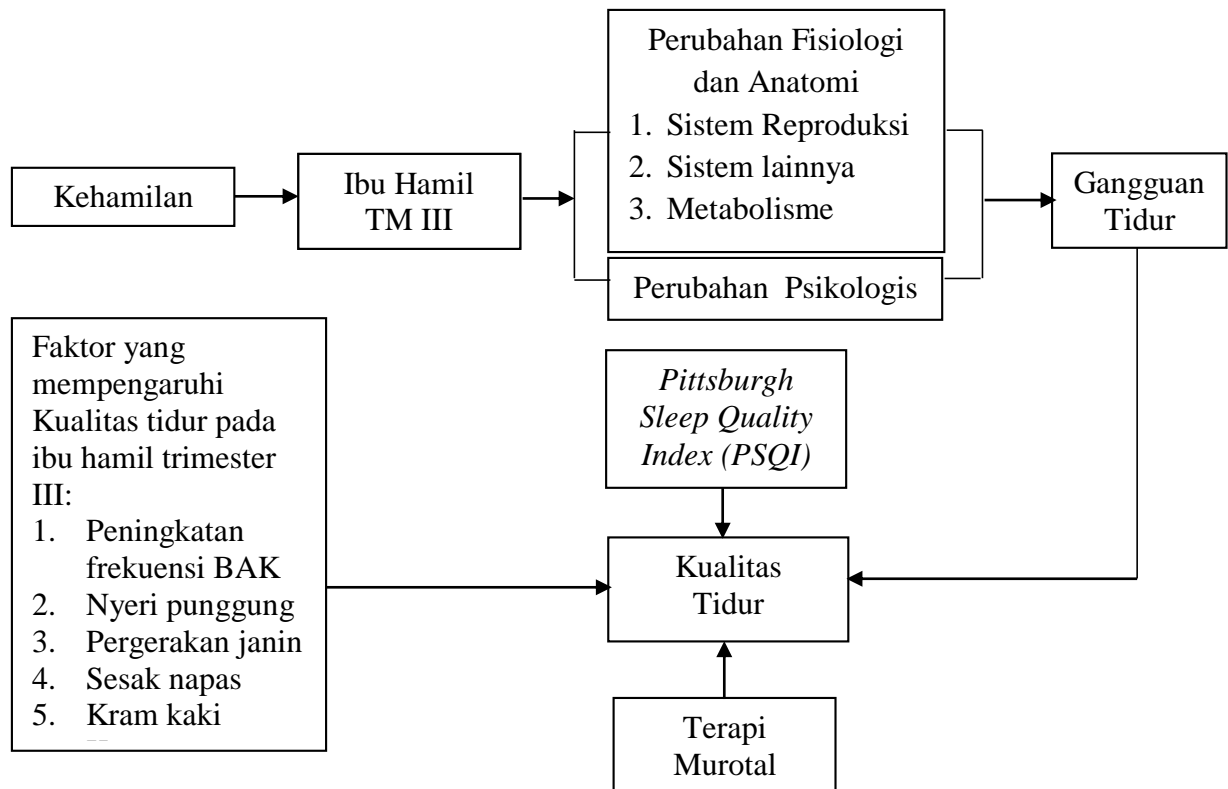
Kehamilan

Ibu Hamil TM III

Perubahan Fisiologi dan Anatomi
1. Sistem Reproduksi
2. Sistem lainnya
3. Metabolisme

Perubahan Psikologis

Gangguan Tidur

Faktor yang mempengaruhi Kualitas tidur pada ibu hamil trimester III:
1. Peningkatan frekuensi BAK
2. Nyeri punggung
3. Pergerakan janin
4. Sesak napas
5. Kram kaki

*Pittsburgh Sleep Quality Index (PSQI)*

Kualitas Tidur

Terapi Murotal